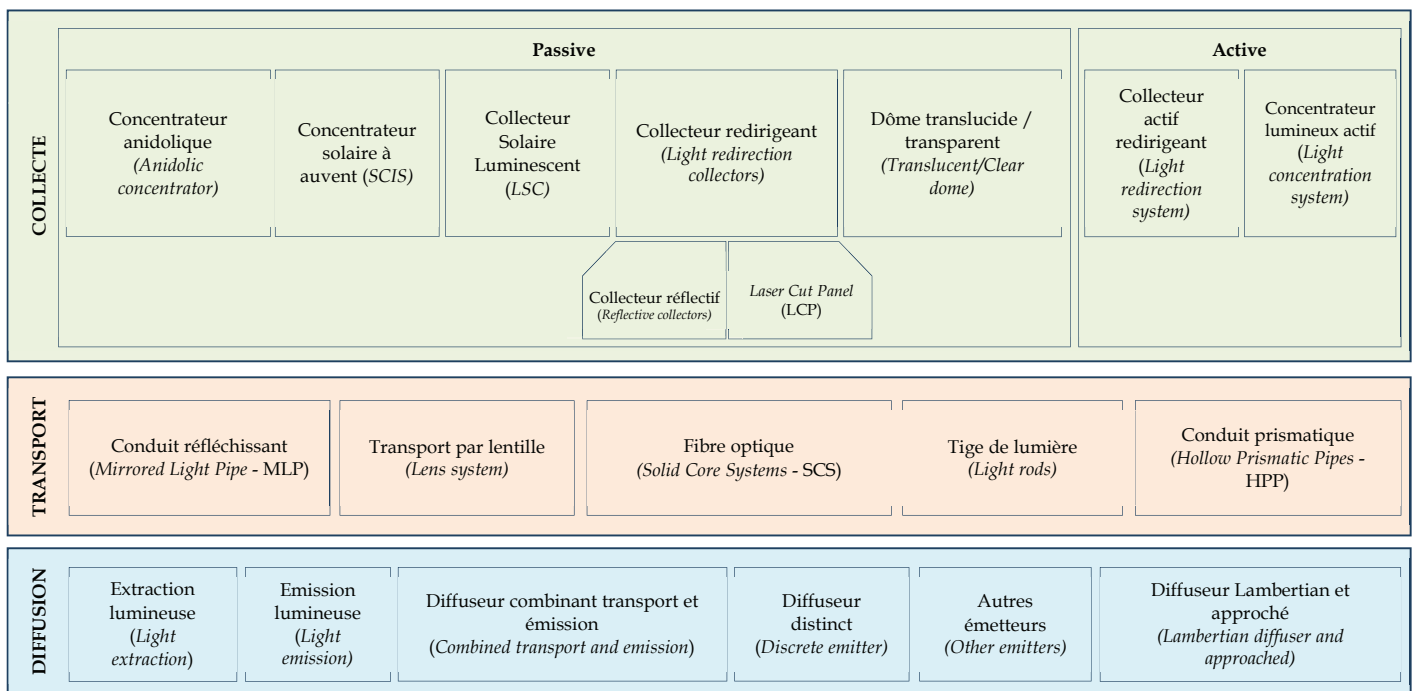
COLLECTE

Passive

Concentrateur anidolique (Anidolic concentrator)

Concentrateur solaire à auvent (SCIS)

Collecteur Solaire Luminescent (LSC)

Collecteur redirigeant (Light redirection collectors)

Dôme translucide / transparent (Translucent/Clear dome)

Collecteur réflectif (Reflective collectors)

Laser Cut Panel (LCP)

Active

Collecteur actif redirigeant (Light redirection system)

Concentrateur lumineux actif (Light concentration system)

TRANSPORT

Conduit réfléchissant (Mirrored Light Pipe - MLP)

Transport par lentille (Lens system)

Fibre optique (Solid Core Systems - SCS)

Tige de lumière (Light rods)

Conduit prismatique (Hollow Prismatic Pipes - HPP)

DIFFUSION

Extraction lumineuse (Light extraction)

Emission lumineuse (Light emission)

Diffuseur combinant transport et émission (Combined transport and emission)

Diffuseur distinct (Discrete emitter)

Autres émetteurs (Other emitters)

Diffuseur Lambertian et approché (Lambertian diffuser and approached)